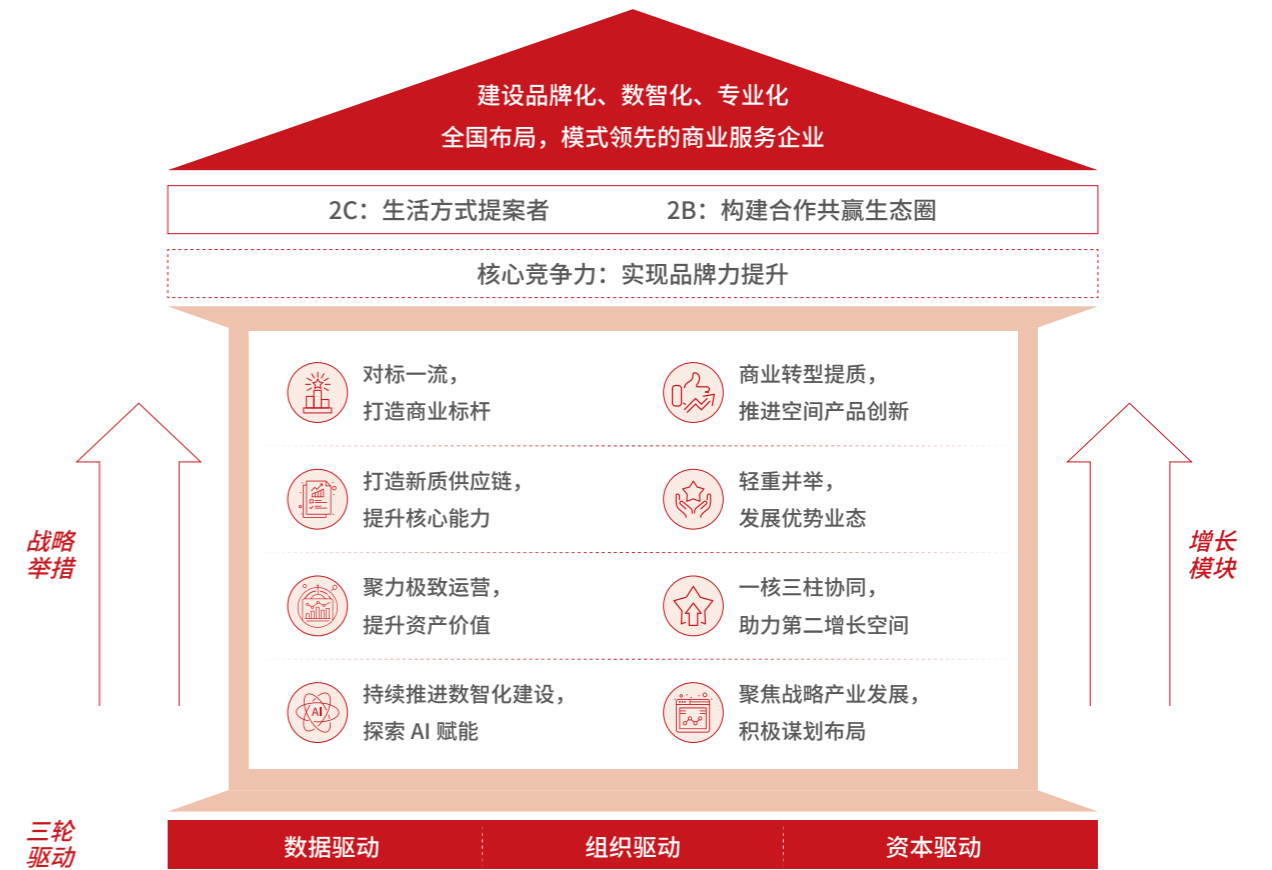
建设品牌化、数智化、专业化
全国布局，模式领先的商业服务企业

2C：生活方式提案者　　2B：构建合作共赢生态圈

核心竞争力：实现品牌力提升

战略举措

对标一流，
打造商业标杆

商业转型提质，
推进空间产品创新

打造新质供应链，
提升核心能力

轻重并举，
发展优势业态

聚力极致运营，
提升资产价值

一核三柱协同，
助力第二增长空间

持续推进数智化建设，
探索 AI 赋能

聚焦战略产业发展，
积极谋划布局

增长模块

三轮驱动

数据驱动　组织驱动　资本驱动